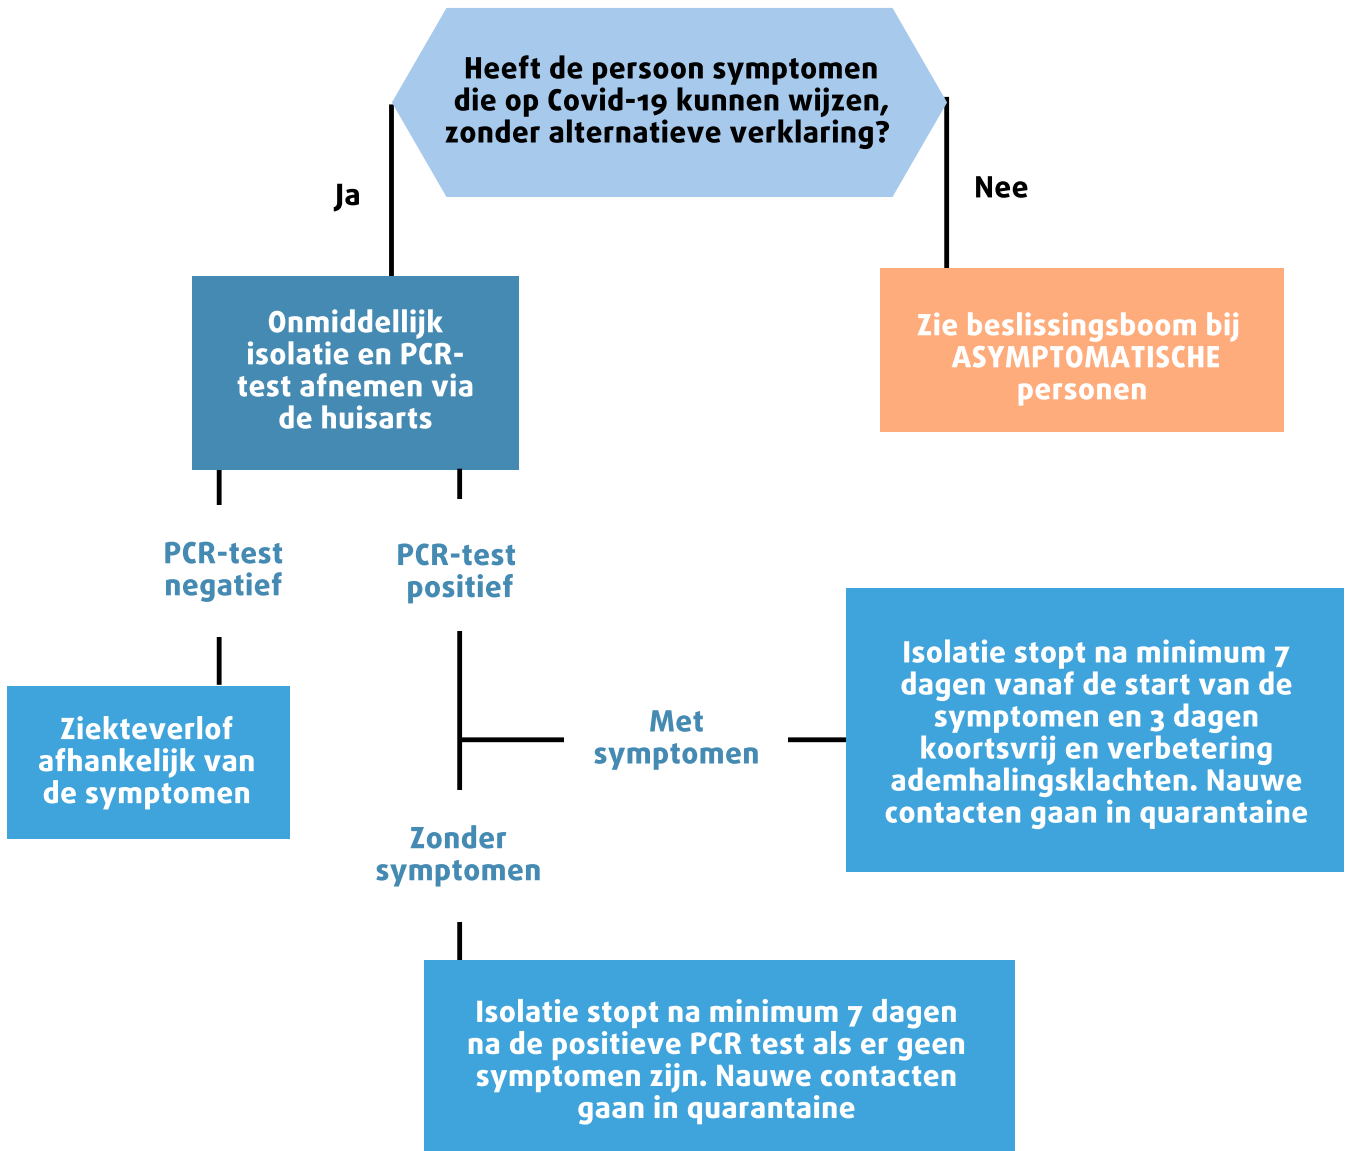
Heeft de persoon symptomen die op Covid-19 kunnen wijzen, zonder alternatieve verklaring?

Ja

Nee

Onmiddellijk isolatie en PCR-test afnemen via de huisarts

Zie beslissingsboom bij ASYMPTOMATISCHE personen

PCR-test negatief

PCR-test positief

Ziekteverlof afhankelijk van de symptomen

Met symptomen

Isolatie stopt na minimum 7 dagen vanaf de start van de symptomen en 3 dagen koortsvrij en verbetering ademhalingsklachten. Nauwe contacten gaan in quarantaine

Zonder symptomen

Isolatie stopt na minimum 7 dagen na de positieve PCR test als er geen symptomen zijn. Nauwe contacten gaan in quarantaine